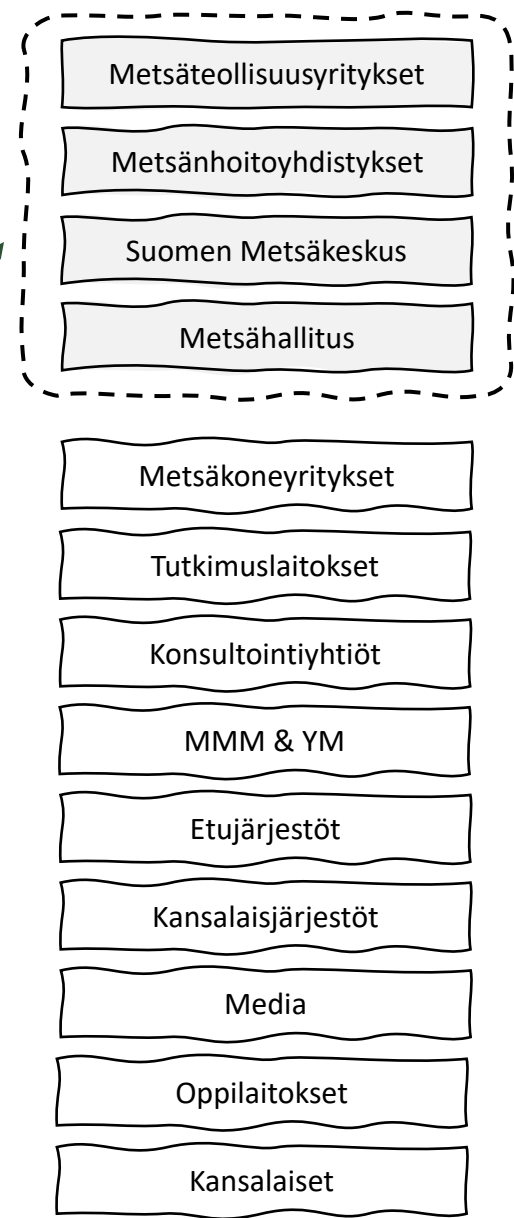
Metsäteollisuusyritykset

Metsänhoitoyhdistykset

Suomen Metsäkeskus

Metsähallitus

Metsäkoneyritykset

Tutkimuslaitokset

Konsultointiyhtiöt

MMM & YM

Etujärjestöt

Kansalaisjärjestöt

Media

Oppilaitokset

Kansalaiset